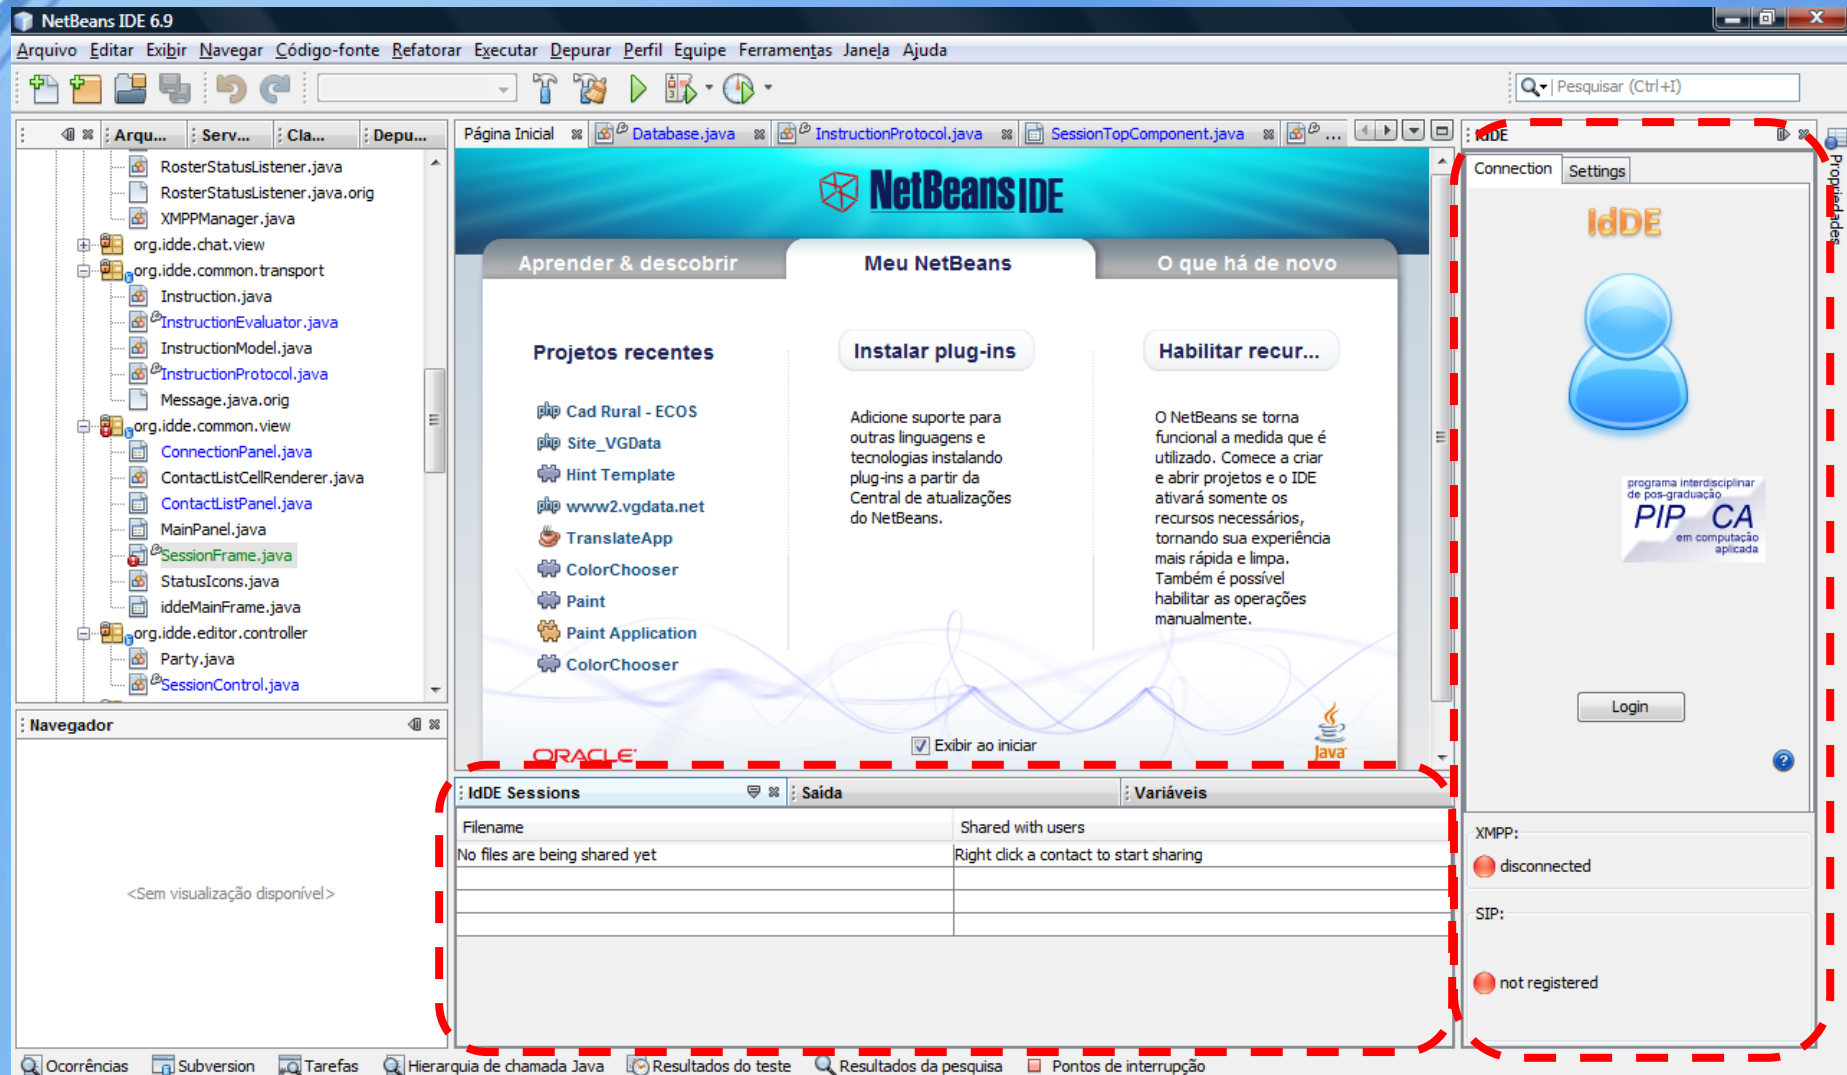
NetBeans IDE 6.9

Arquivo Editar Exibir Navegar Código-fonte Refatorar Executar Depurar Perfil Equipe Ferramentas Janela Ajuda

Pesquisar (Ctrl+I)

Arqu... Serv... Cla... Depu...

RosterStatusListener.java
RosterStatusListener.java.orig
XMPPManager.java
org.idde.chat.view
org.idde.common.transport
Instruction.java
InstructionEvaluator.java
InstructionModel.java
InstructionProtocol.java
Message.java.orig
org.idde.common.view
ConnectionPanel.java
ContactListCellRenderer.java
ContactListPanel.java
MainPanel.java
SessionFrame.java
StatusIcons.java
iddeMainFrame.java
org.idde.editor.controller
Party.java
SessionControl.java

Navegador

<Sem visualização disponível>

Página Inicial Database.java InstructionProtocol.java SessionTopComponent.java ...

NetBeans IDE

Aprender & descobrir Meu NetBeans O que há de novo

Projetos recentes

Cad Rural - ECOS
Site_VGData
Hint Template
www2.vgdata.net
TranslateApp
ColorChooser
Paint
Paint Application
ColorChooser

Instalar plug-ins

Adicione suporte para outras linguagens e tecnologias instalando plug-ins a partir da Central de atualizações do NetBeans.

Habilitar recur...

O NetBeans se torna funcional a medida que é utilizado. Comece a criar e abrir projetos e o IDE ativará somente os recursos necessários, tornando sua experiência mais rápida e limpa. Também é possível habilitar as operações manualmente.

ORACLE

Exibir ao iniciar

Java

IdDE

Connection Settings

IdDE

programa interdisciplinar de pós-graduação
PIP CA
em computação aplicada

Login

XMPP:
disconnected

SIP:
not registered

Propriedades

IdDE Sessions Saída Variáveis

| Filename | Shared with users |
|---|---|
| No files are being shared yet | Right click a contact to start sharing |
| | |
| | |
| | |

Ocorrências Subversion Tarefas Hierarquia de chamada Java Resultados do teste Resultados da pesquisa Pontos de interrupção